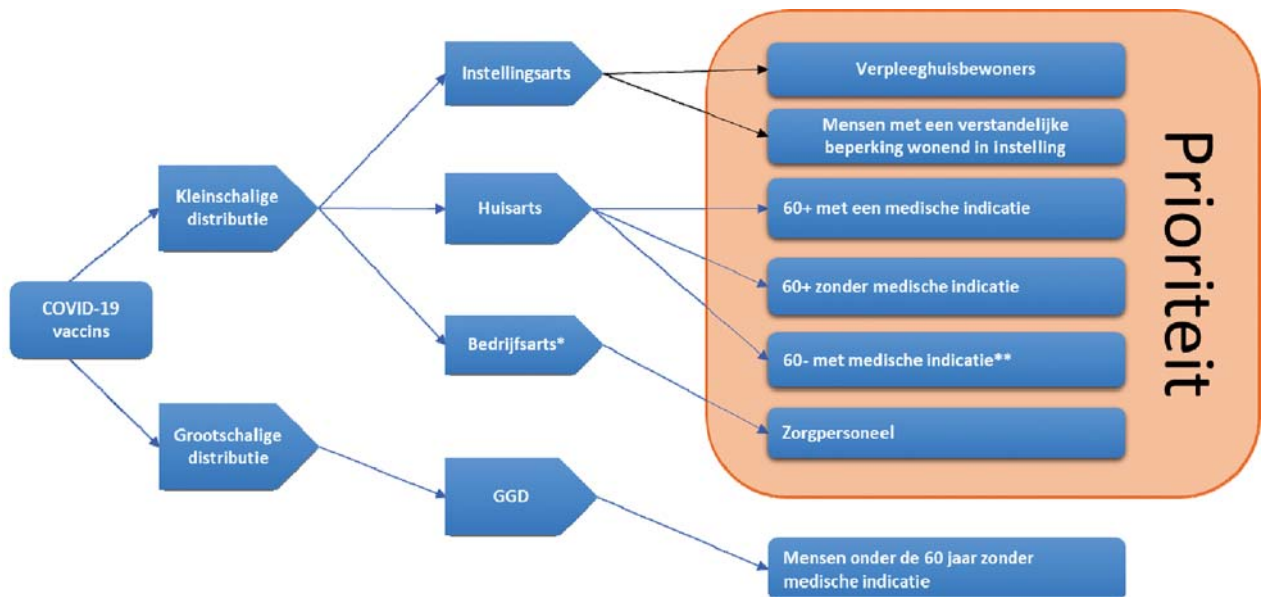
COVID-19 vaccins

Kleinschalige distributie

Grootschalige distributie

Instellingsarts

Huisarts

Bedrijfsarts*

GGD

Verpleeghuisbewoners

Mensen met een verstandelijke beperking wonend in instelling

60+ met een medische indicatie

60+ zonder medische indicatie

60- met medische indicatie**

Zorgpersoneel

Prioriteit

Mensen onder de 60 jaar zonder medische indicatie